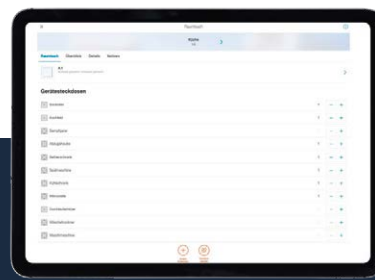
Raumbuch

Küche

Raumbuch Übersicht Details Notizen

Gerätesteckdosen

Inventar
Kochfeld
Dunstabzug
Mikrowelle
Kühlschrank
Backofen
Kaffeemaschine
Spülmaschine
Wasserkocher
Toaster
Gefrierschrank
Waschmaschine